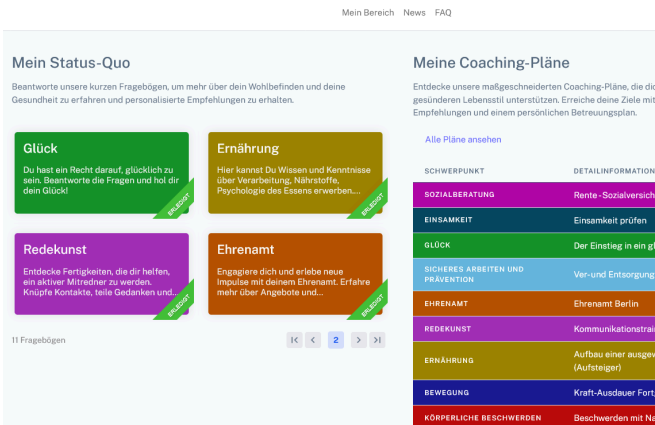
Mein Bereich News FAQ

Mein Status-Quo

Beantworte unsere kurzen Fragebögen, um mehr über dein Wohlbefinden und deine Gesundheit zu erfahren und personalisierte Empfehlungen zu erhalten.

Glück
Du hast ein Recht darauf, glücklich zu sein. Beantworte die Fragen und hol dir dein Glück!
ERLEDIGT

Ernährung
Hier kannst Du Wissen und Kenntnisse über Verarbeitung, Nährstoffe, Psychologie des Essens erwerben....
ERLEDIGT

Redekunst
Entdecke Fertigkeiten, die dir helfen, ein aktiver Mitredner zu werden. Knüpfe Kontakte, teile Gedanken und...
ERLEDIGT

Ehrenamt
Engagiere dich und erlebe neue Impulse mit deinem Ehrenamt. Erfahre mehr über Angebote und...
ERLEDIGT

11 Fragebögen

2

Meine Coaching-Pläne

Entdecke unsere maßgeschneiderten Coaching-Pläne, die dic gesünderen Lebensstil unterstützen. Erreiche deine Ziele mit Empfehlungen und einem persönlichen Betreuungsplan.

Alle Pläne ansehen

| SCHWERPUNKT | DETAILINFORMATION |
|---|---|
| SOZIALBERATUNG | Rente-Sozialversich |
| EINSAMKEIT | Einsamkeit prüfen |
| GLÜCK | Der Einstieg in ein gl |
| SICHERES ARBEITEN UND PRÄVENTION | Ver-und Entsorgung |
| EHRENAMT | Ehrenamt Berlin |
| REDEKUNST | Kommunikationstrai |
| ERNÄHRUNG | Aufbau einer ausgew (Aufsteiger) |
| BEWEGUNG | Kraft-Ausdauer Fort |
| KÖRPERLICHE BESCHWERDEN | Beschwerden mit Na |